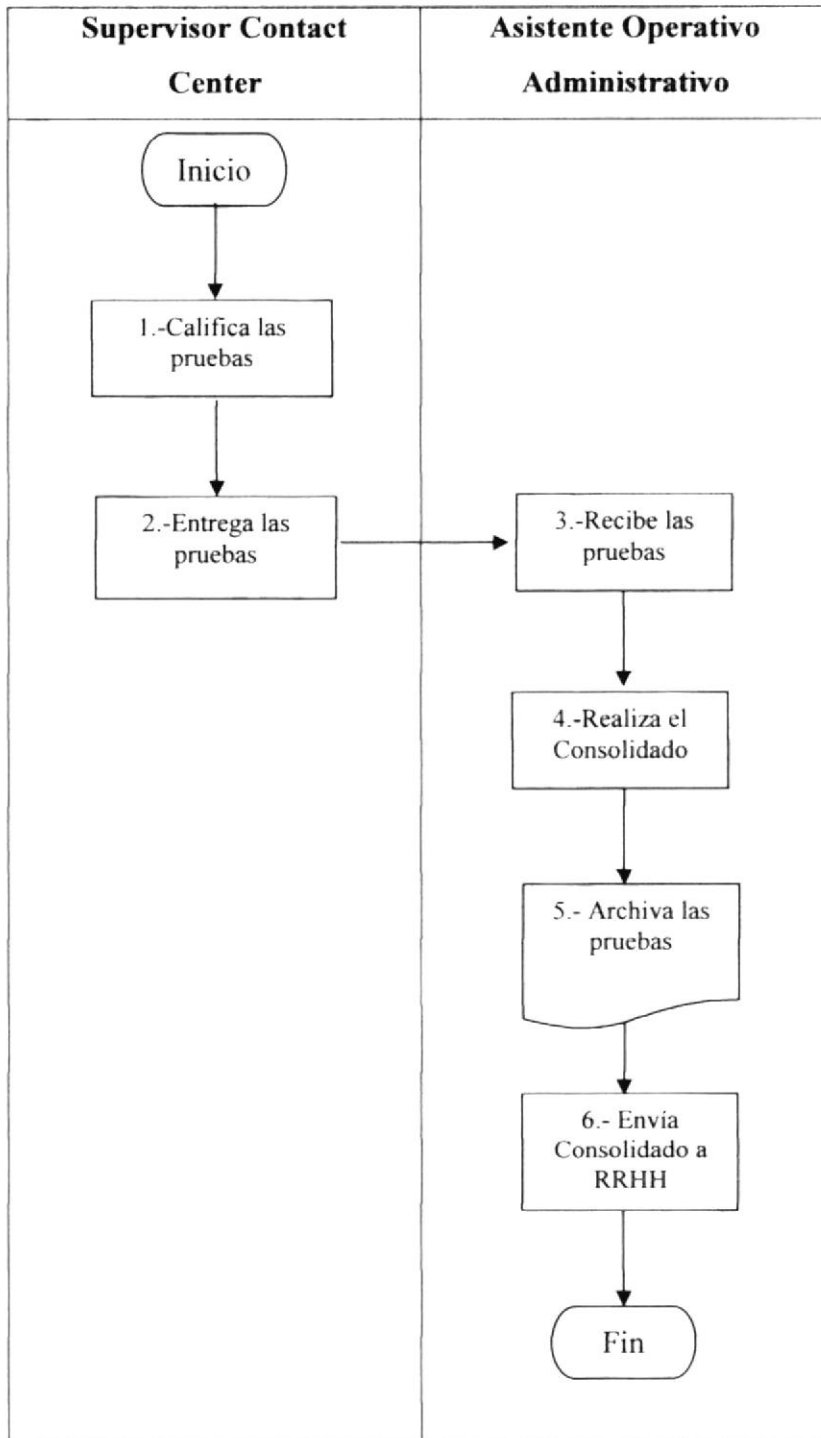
| Supervisor Contact Center | Asistente Operativo Administrativo |
|---|---|

Inicio

1.-Califica las pruebas

2.-Entrega las pruebas

3.-Recibe las pruebas

4.-Realiza el Consolidado

5.- Archiva las pruebas

6.- Envía Consolidado a RRHH

Fin